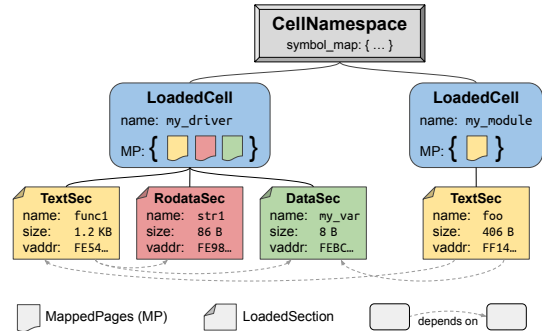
CellNamespace
symbol_map: { … }

LoadedCell
name: my_driver
MP: { }

LoadedCell
name: my_module
MP: { }

TextSec
name: func1
size: 1.2 KB
vaddr: FE54…

RodataSec
name: str1
size: 86 B
vaddr: FE98…

DataSec
name: my_var
size: 8 B
vaddr: FEBC…

TextSec
name: foo
size: 406 B
vaddr: FF14…

MappedPages (MP)
LoadedSection
depends on